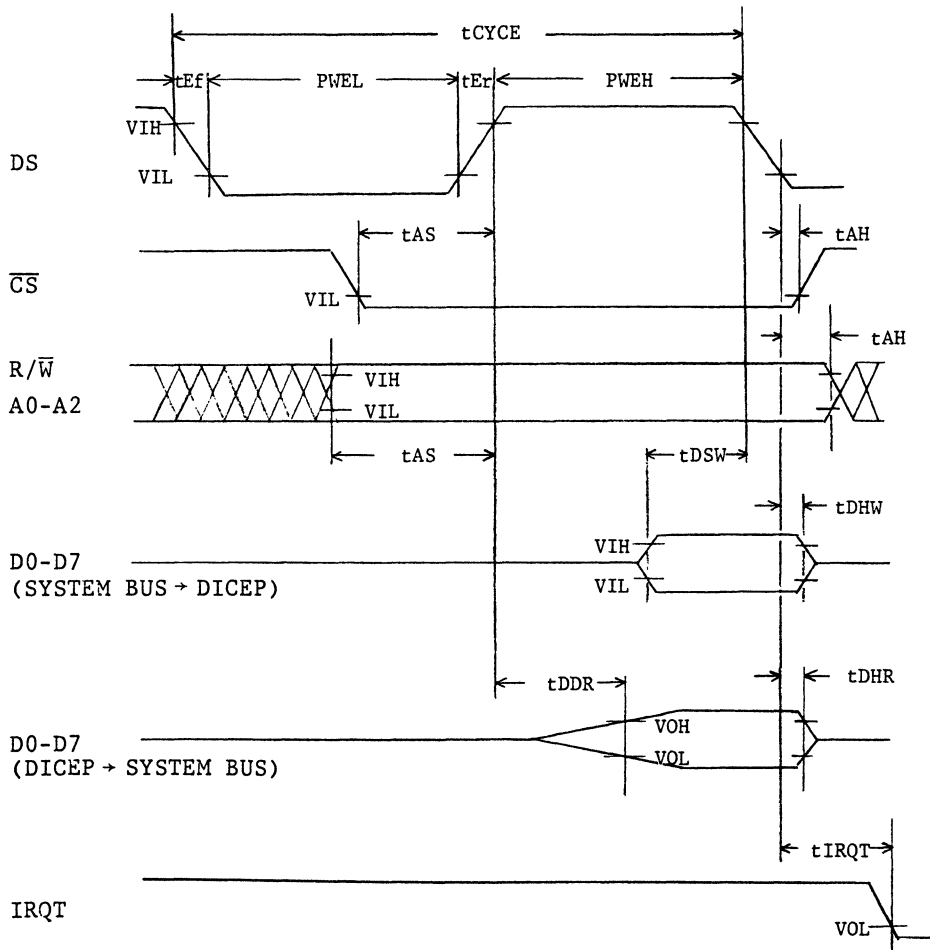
tCYCE

tEf PWEL tEr PWEH

DS

VIH

VIL

tAS

tAH

$\overline{CS}$

VIL

tAH

R/$\overline{W}$

A0-A2

VIH

VIL

tAS

tDSW

tDHW

D0-D7
(SYSTEM BUS → DICEP)

VIH

VIL

tDDR

tDHR

D0-D7
(DICEP → SYSTEM BUS)

VOH

VOL

tIRQT

IRQT

VOL